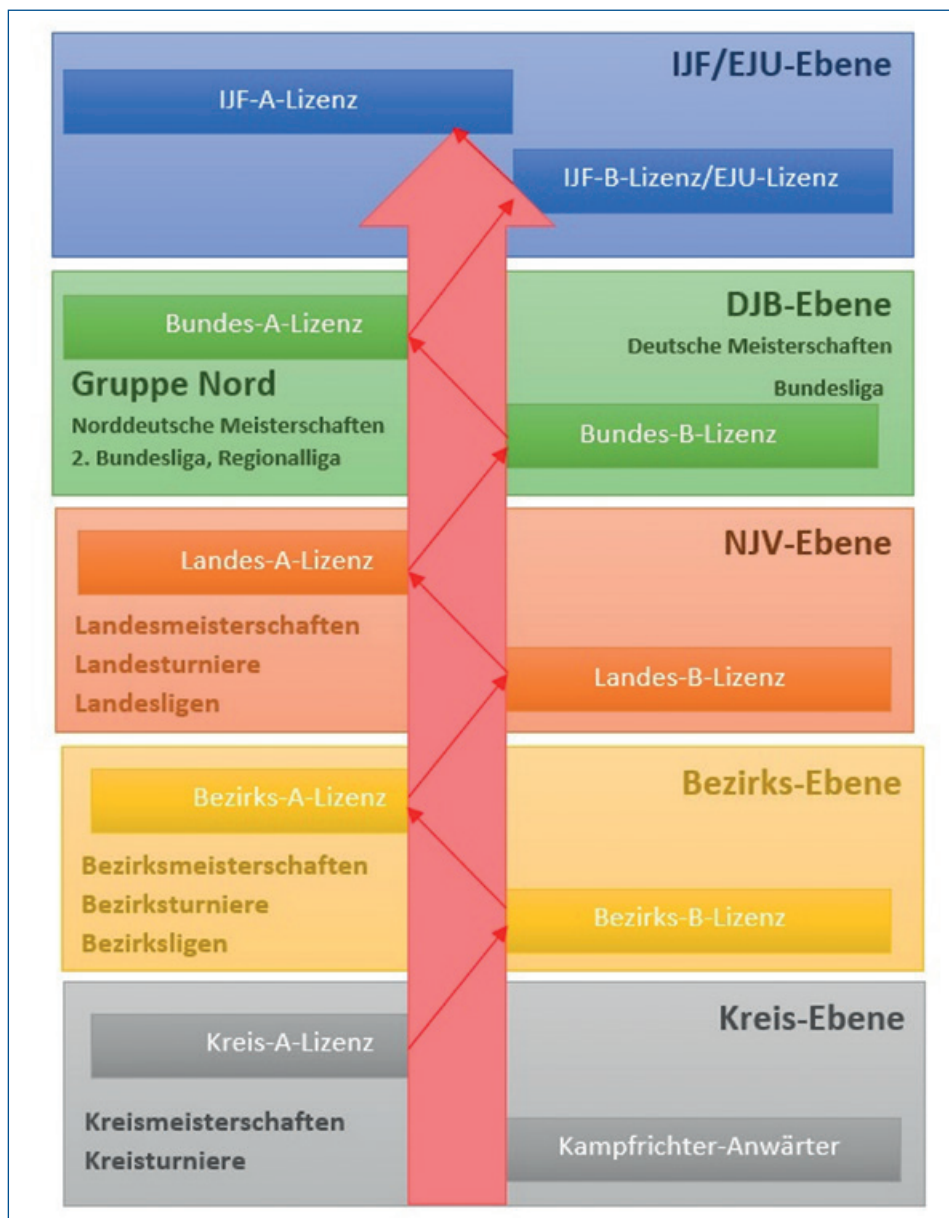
IJF/EJU-Ebene

IJF-A-Lizenz

IJF-B-Lizenz/EJU-Lizenz

DJB-Ebene

Bundes-A-Lizenz

Deutsche Meisterschaften

Gruppe Nord

Bundesliga

Norddeutsche Meisterschaften

2. Bundesliga, Regionalliga

Bundes-B-Lizenz

NJV-Ebene

Landes-A-Lizenz

Landesmeisterschaften

Landesturniere

Landesligen

Landes-B-Lizenz

Bezirks-Ebene

Bezirks-A-Lizenz

Bezirksmeisterschaften

Bezirksturniere

Bezirksligen

Bezirks-B-Lizenz

Kreis-Ebene

Kreis-A-Lizenz

Kreismeisterschaften

Kreisturniere

Kampfrichter-Anwärter